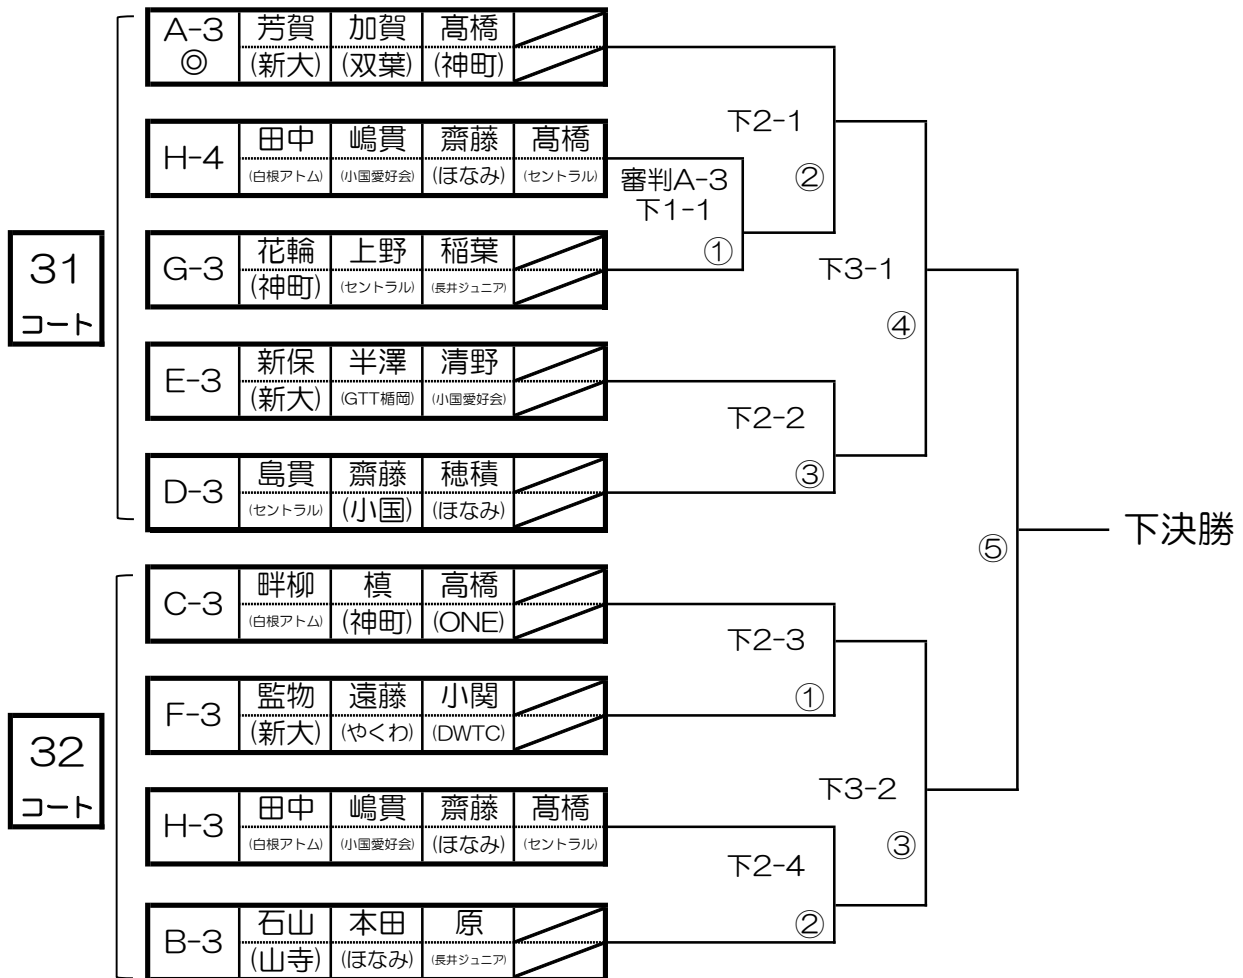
31
コート

| A-3 ◎ | 芳賀 (新大) | 加賀 (双葉) | 髙橋 (神町) | |
|---|---|---|---|---|

| H-4 | 田中 (白根アトム) | 嶋貫 (小国愛好会) | 齋藤 (ほなみ) | 髙橋 (セントラル) |
|---|---|---|---|---|

| G-3 | 花輪 (神町) | 上野 (セントラル) | 稲葉 (長井ジュニア) | |
|---|---|---|---|---|

| E-3 | 新保 (新大) | 半澤 (GTT楯岡) | 清野 (小国愛好会) | |
|---|---|---|---|---|

| D-3 | 島貫 (セントラル) | 齋藤 (小国) | 穂積 (ほなみ) | |
|---|---|---|---|---|

32
コート

| C-3 | 畔柳 (白根アトム) | 槙 (神町) | 高橋 (ONE) | |
|---|---|---|---|---|

| F-3 | 監物 (新大) | 遠藤 (やくわ) | 小関 (DWTC) | |
|---|---|---|---|---|

| H-3 | 田中 (白根アトム) | 嶋貫 (小国愛好会) | 齋藤 (ほなみ) | 髙橋 (セントラル) |
|---|---|---|---|---|

| B-3 | 石山 (山寺) | 本田 (ほなみ) | 原 (長井ジュニア) | |
|---|---|---|---|---|

審判A-3
下1-1
①

下2-1
②

下2-2
③

下3-1
④

下2-3
①

下2-4
②

下3-2
③

⑤

下決勝